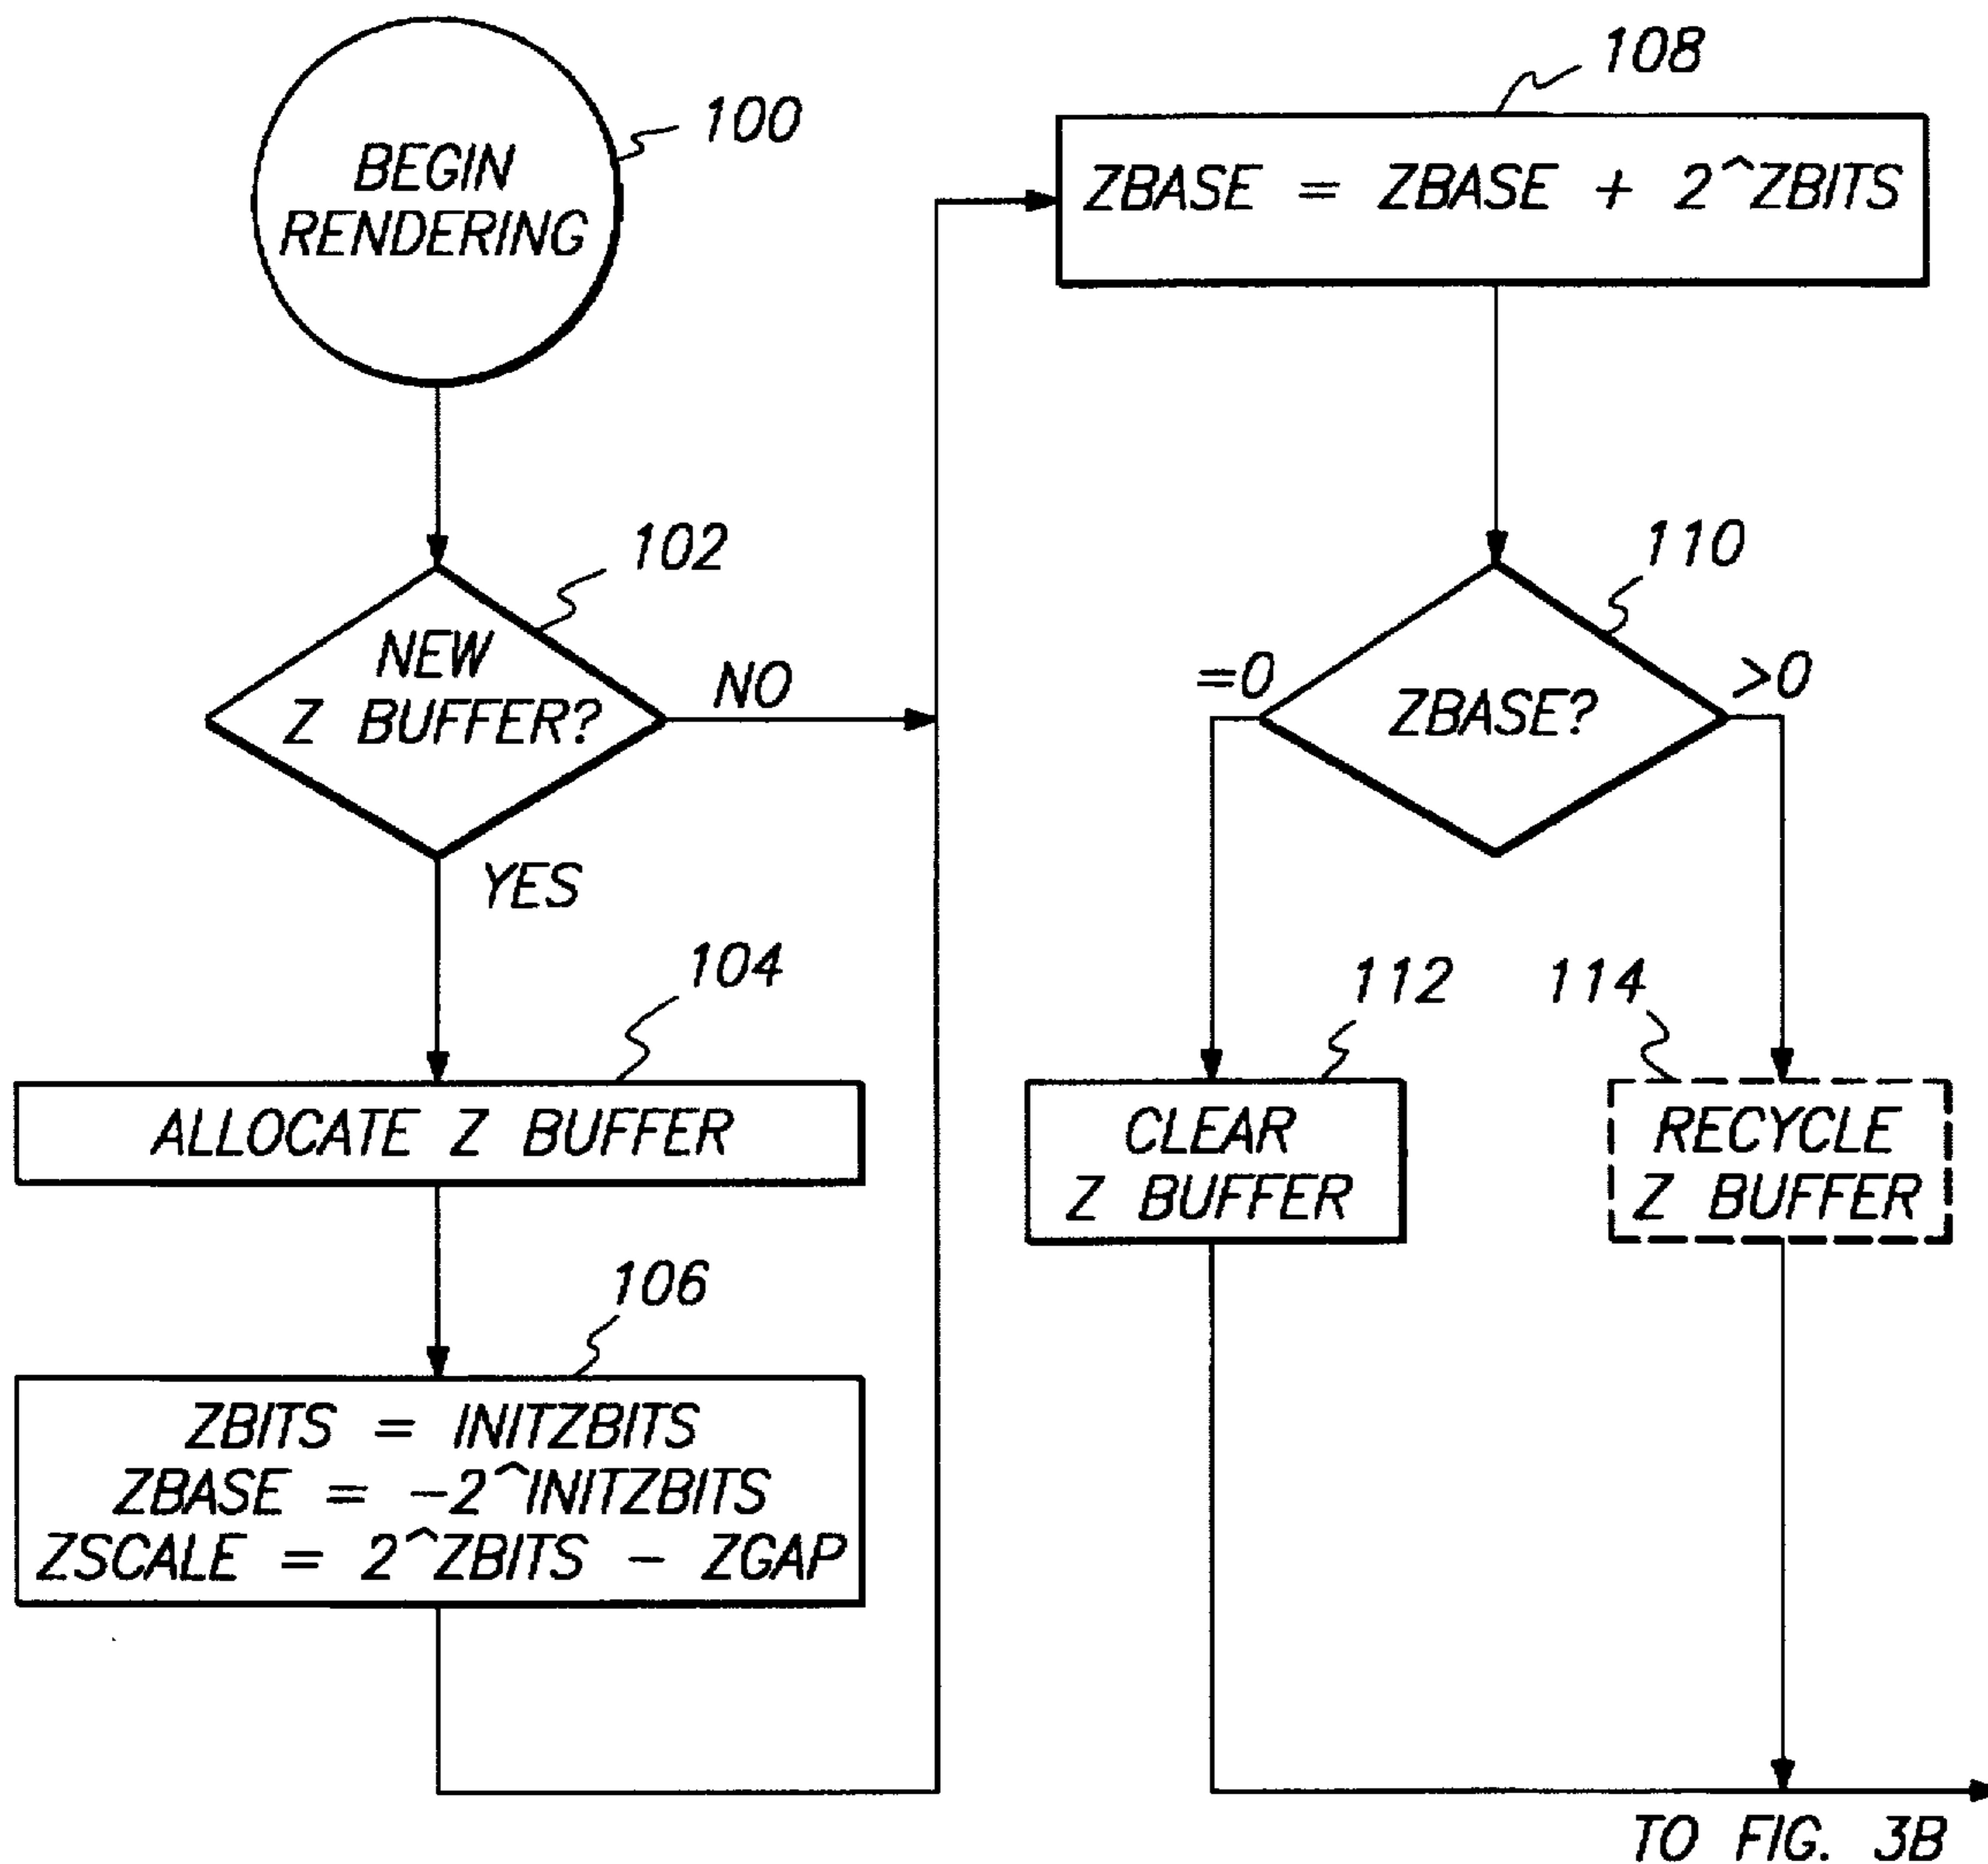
BEGIN RENDERING

100

102

NEW Z BUFFER?

NO

YES

104

ALLOCATE Z BUFFER

106

ZBITS = INITZBITS
ZBASE = −2^INITZBITS
ZSCALE = 2^ZBITS − ZGAP

108

ZBASE = ZBASE + 2^ZBITS

110

ZBASE?

=0

>0

112

114

CLEAR Z BUFFER

RECYCLE Z BUFFER

TO FIG. 3B